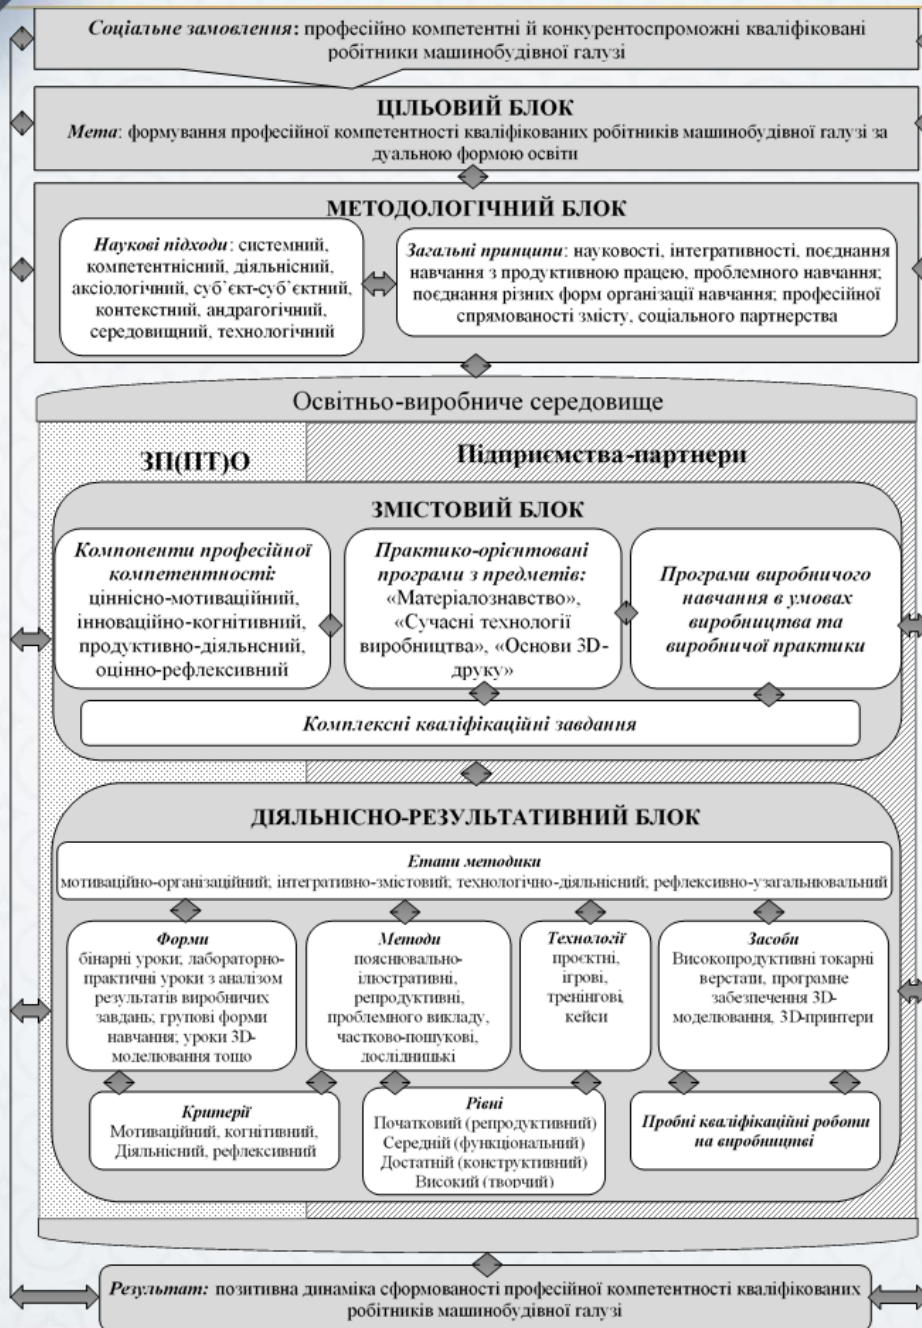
*Соціальне замовлення*: професійно компетентні й конкурентоспроможні кваліфіковані робітники машинобудівної галузі

ЦІЛЬОВИЙ БЛОК

*Мета*: формування професійної компетентності кваліфікованих робітників машинобудівної галузі за дуальною формою освіти

МЕТОДОЛОГІЧНИЙ БЛОК

*Наукові підходи*: системний, компетентнісний, діяльнісний, аксіологічний, суб᾿єкт-суб᾿єктний, контекстний, андрагогічний, середовищний, технологічний

*Загальні принципи*: науковості, інтегративності, поєднання навчання з продуктивною працею, проблемного навчання; поєднання різних форм організації навчання; професійної спрямованості змісту, соціального партнерства

Освітньо-виробниче середовище

ЗП(ПТ)О

Підприємства-партнери

ЗМІСТОВИЙ БЛОК

*Компоненти професійної компетентності:* ціннісно-мотиваційний, інноваційно-когнітивний, продуктивно-діяльнсний, оцінно-рефлексивний

*Практико-орієнтовані програми з предметів:* «Матеріалознавство», «Сучасні технології виробництва», «Основи 3D-друку»

*Програми виробничого навчання в умовах виробництва та виробничої практики*

*Комплексні кваліфікаційні завдання*

ДІЯЛЬНІСНО-РЕЗУЛЬТАТИВНИЙ БЛОК

*Етапи методики*
мотиваційно-організаційний; інтегративно-змістовий; технологічно-діяльнісний; рефлексивно-узагальнювальний

*Форми*
бінарні уроки; лабораторно-практичні уроки з аналізом результатів виробничих завдань; групові форми навчання; уроки 3D-моделювання тощо

*Методи*
пояснювально-ілюстративні, репродуктивні, проблемного викладу, частково-пошукові, дослідницькі

*Технології*
проєктні, ігрові, тренінгові, кейси

*Засоби*
Високопродуктивні токарні верстати, програмне забезпечення 3D-моделювання, 3D-принтери

*Критерії*
Мотиваційний, когнітивний, Діяльнісний, рефлексивний

*Рівні*
Початковий (репродуктивний)
Середній (функціональний)
Достатній (конструктивний)
Високий (творчий)

*Пробні кваліфікаційні роботи на виробництві*

*Результат:* позитивна динаміка сформованості професійної компетентності кваліфікованих робітників машинобудівної галузі